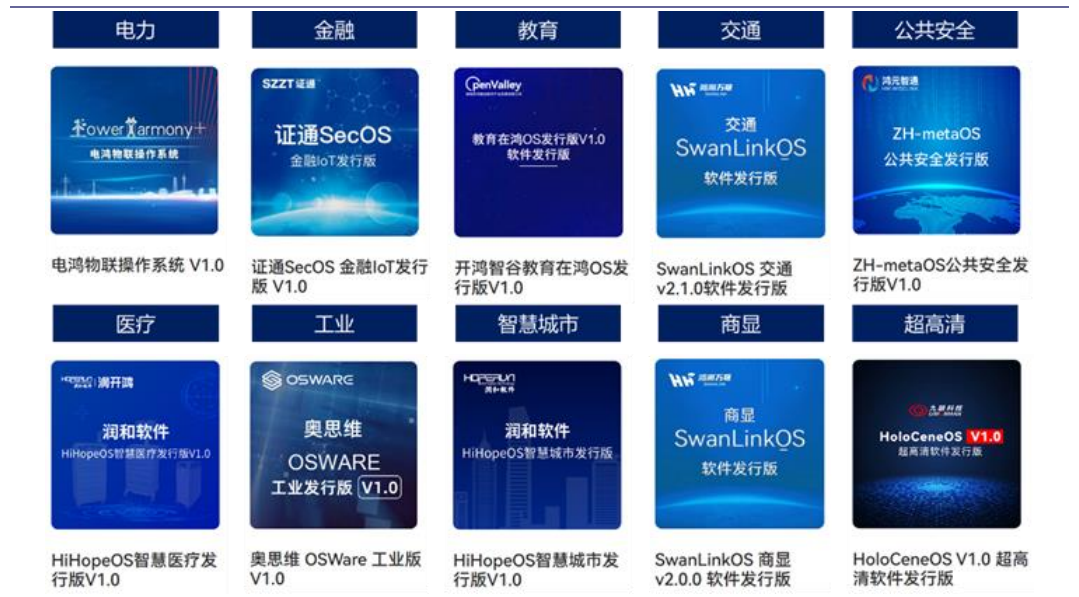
电力

PowerHarmony+
电鸿物联操作系统

电鸿物联操作系统 V1.0

金融

SZZT 证通
证通SecOS
金融IoT发行版

证通SecOS 金融IoT发行版 V1.0

教育

OpenValley
教育在鸿OS发行版V1.0
软件发行版

开鸿智谷教育在鸿OS发行版V1.0

交通

HW 润和万联
交通
SwanLinkOS
软件发行版

SwanLinkOS 交通 v2.1.0软件发行版

公共安全

鸿元智通
ZH-metaOS
公共安全发行版

ZH-metaOS公共安全发行版V1.0

医疗

HOPERUN 润开鸿
润和软件
HiHopeOS智慧医疗发行版V1.0

HiHopeOS智慧医疗发行版V1.0

工业

OSWARE
奥思维
OSWARE
工业发行版 V1.0

奥思维 OSWare 工业版 V1.0

智慧城市

HOPERUN 润和软件
润和软件
HiHopeOS智慧城市发行版

HiHopeOS智慧城市发行版V1.0

商显

HW 润和万联
商显
SwanLinkOS
软件发行版

SwanLinkOS 商显 v2.0.0 软件发行版

超高清

九联科技
HoloCeneOS V1.0
超高清软件发行版

HoloCeneOS V1.0 超高清软件发行版